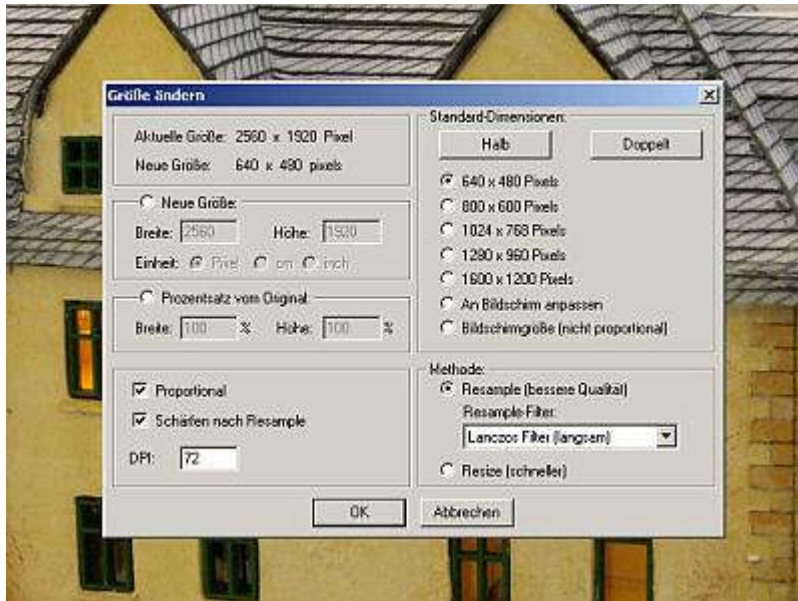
Größe ändern

Aktuelle Größe: 2560 x 1920 Pixel
Neue Größe: 640 x 480 pixels

Neue Größe:
Breite: 2560
Höhe: 1920
Einheit: Pixel cm inch

Prozentsatz vom Original
Breite: 100 %
Höhe: 100 %

Proportional
Schärfen nach Resample

DPI: 72

Standard-Dimensionen:
Halb
Doppelt
640 x 480 Pixels
800 x 600 Pixels
1024 x 768 Pixels
1280 x 960 Pixels
1600 x 1200 Pixels
An Bildschirm anpassen
Bildschirmgröße (nicht proportional)

Methode:
Resample (bessere Qualität)
Resample-Filter:
Lanczos Filter (langsam)
Resize (schneller)

OK
Abbrechen